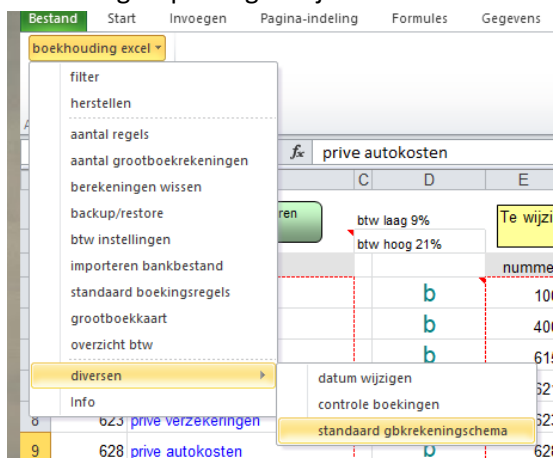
Bestand Start Invoegen Pagina-indeling Formules Gegevens

boekhouding excel ▾

filter
herstellen
aantal regels
aantal grootboekrekeningen
berekeningen wissen
backup/restore
btw instellingen
importeren bankbestand
standaard boekingsregels
grootboekkaart
overzicht btw
diversen
info

datum wijzigen
controle boekingen
standaard gbkrekeningschema

$f_x$ prive autokosten

C D E

ren

btw laag 9%
btw hoog 21%

Te wijzi

numme

b 10
b 40
b 61
62
8 623 prive verzekeringen 62
9 628 prive autokosten b 62
A